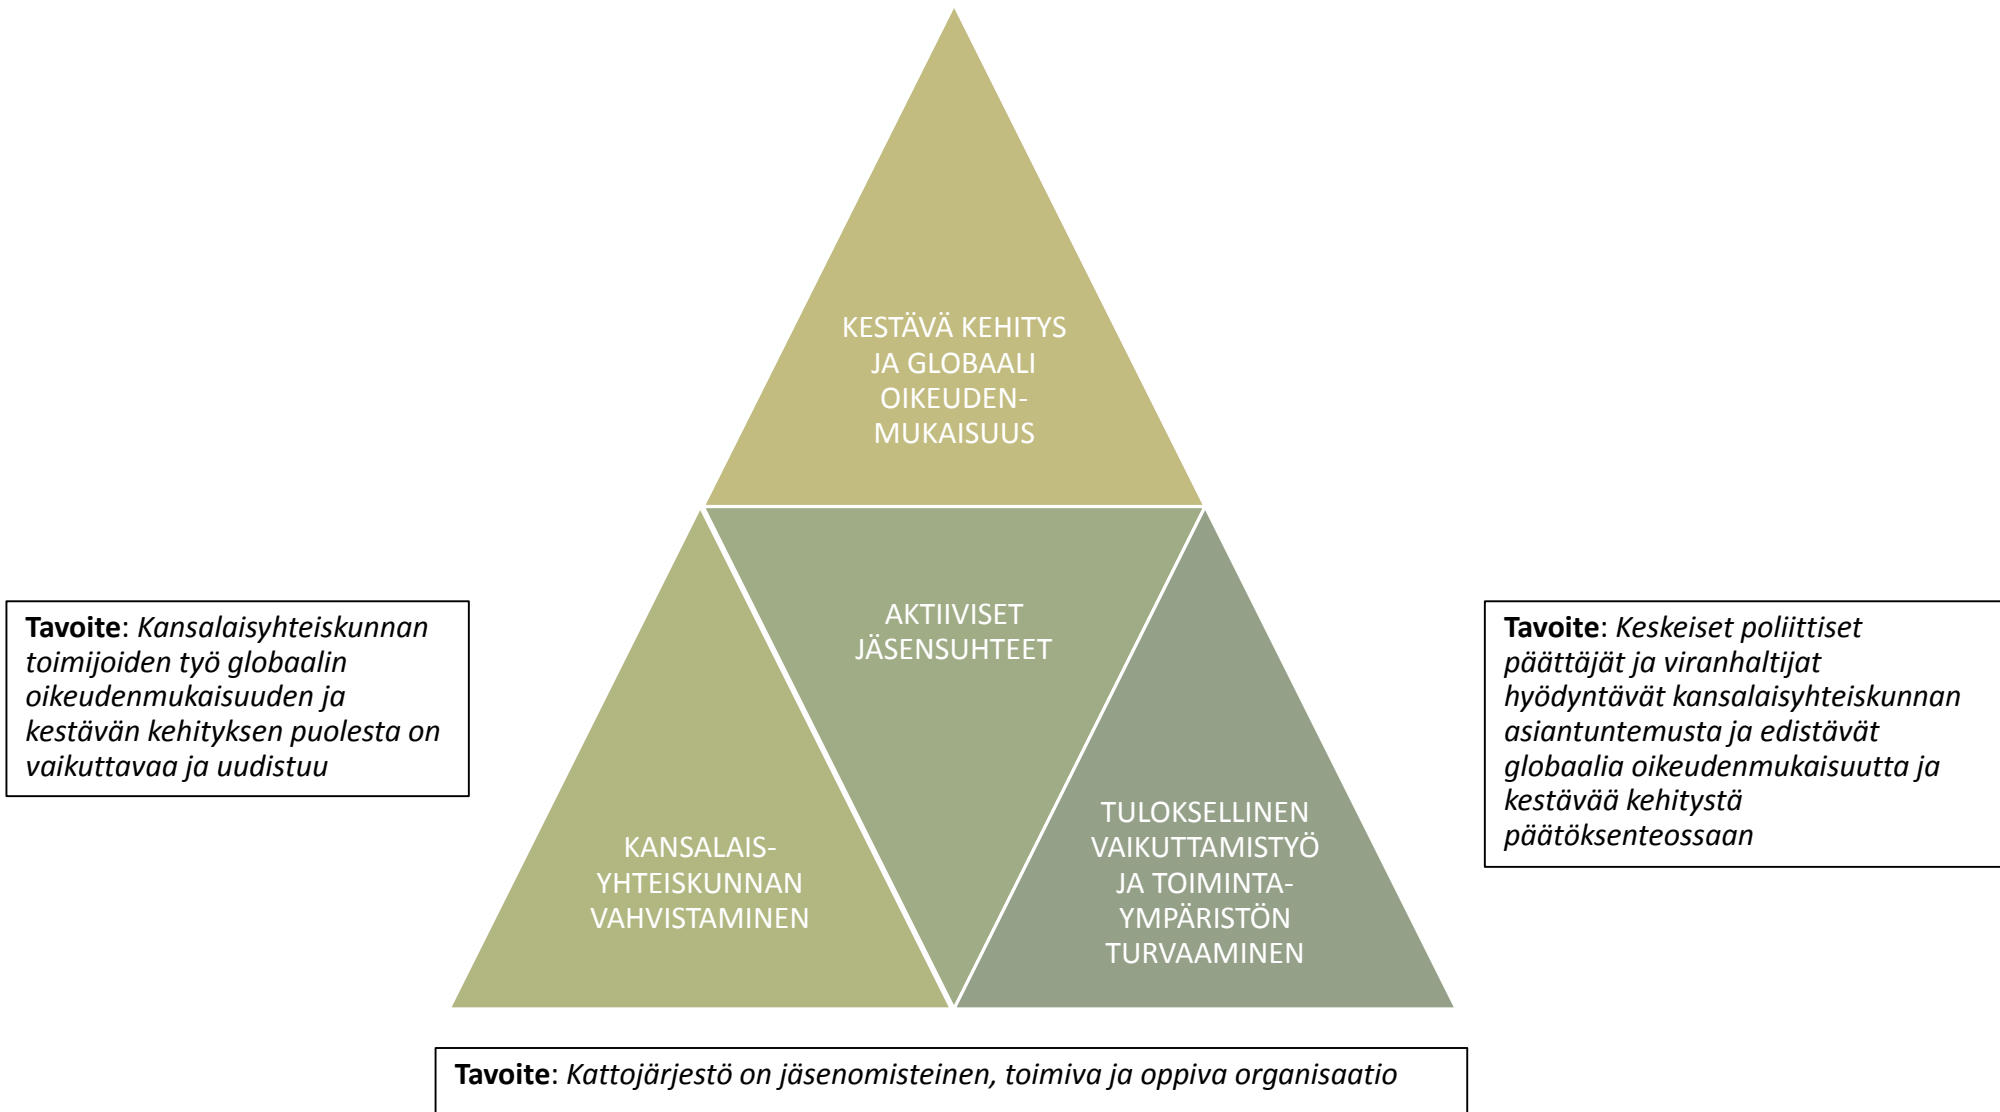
KESTÄVÄ KEHITYS JA GLOBAALI OIKEUDEN-MUKAISUUS

Tavoite: Kansalaisyhteiskunnan toimijoiden työ globaalin oikeudenmukaisuuden ja kestävän kehityksen puolesta on vaikuttavaa ja uudistuu

AKTIIVISET JÄSENSUHTEET

Tavoite: Keskeiset poliittiset päättäjät ja viranhaltijat hyödyntävät kansalaisyhteiskunnan asiantuntemusta ja edistävät globaalia oikeudenmukaisuutta ja kestävää kehitystä päätöksenteossaan

KANSALAIS-YHTEISKUNNAN VAHVISTAMINEN

TULOKSELLINEN VAIKUTTAMISTYÖ JA TOIMINTA-YMPÄRISTÖN TURVAAMINEN

Tavoite: Kattojärjestö on jäsenomisteinen, toimiva ja oppiva organisaatio